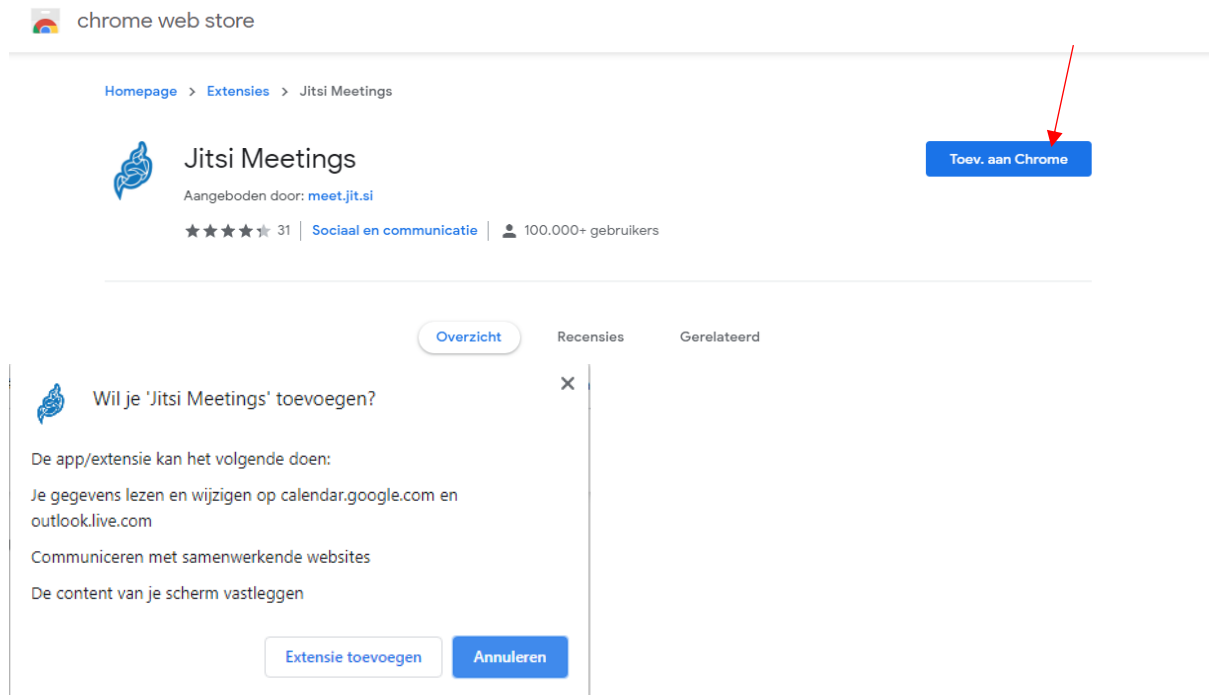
chrome web store

Homepage > Extensies > Jitsi Meetings

Jitsi Meetings

Aangeboden door: meet.jit.si

31 | Sociaal en communicatie | 100.000+ gebruikers

Toev. aan Chrome

Overzicht Recensies Gerelateerd

Wil je 'Jitsi Meetings' toevoegen?

De app/extensie kan het volgende doen:

Je gegevens lezen en wijzigen op calendar.google.com en outlook.live.com

Communiceren met samenwerkende websites

De content van je scherm vastleggen

Extensie toevoegen Annuleren